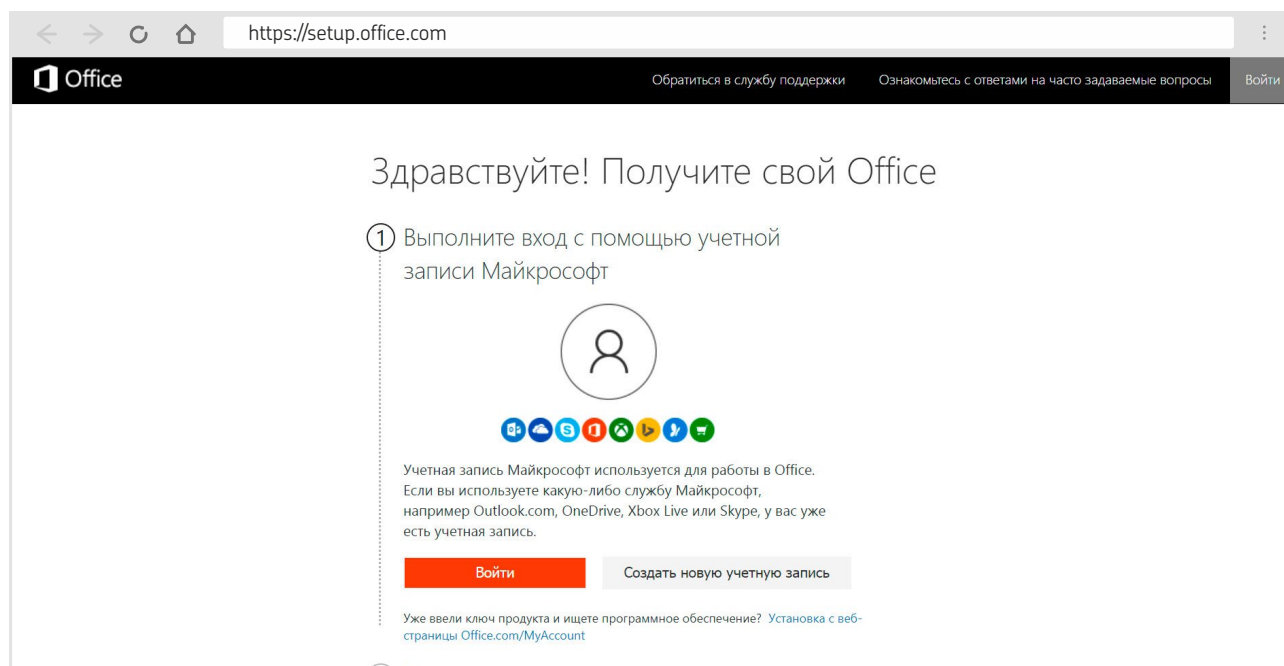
https://setup.office.com

Office

Обратиться в службу поддержки

Ознакомьтесь с ответами на часто задаваемые вопросы

Войти

Здравствуйте! Получите свой Office

1 Выполните вход с помощью учетной записи Майкрософт

Учетная запись Майкрософт используется для работы в Office. Если вы используете какую-либо службу Майкрософт, например Outlook.com, OneDrive, Xbox Live или Skype, у вас уже есть учетная запись.

Войти

Создать новую учетную запись

Уже ввели ключ продукта и ищете программное обеспечение? Установка с веб-страницы Office.com/MyAccount